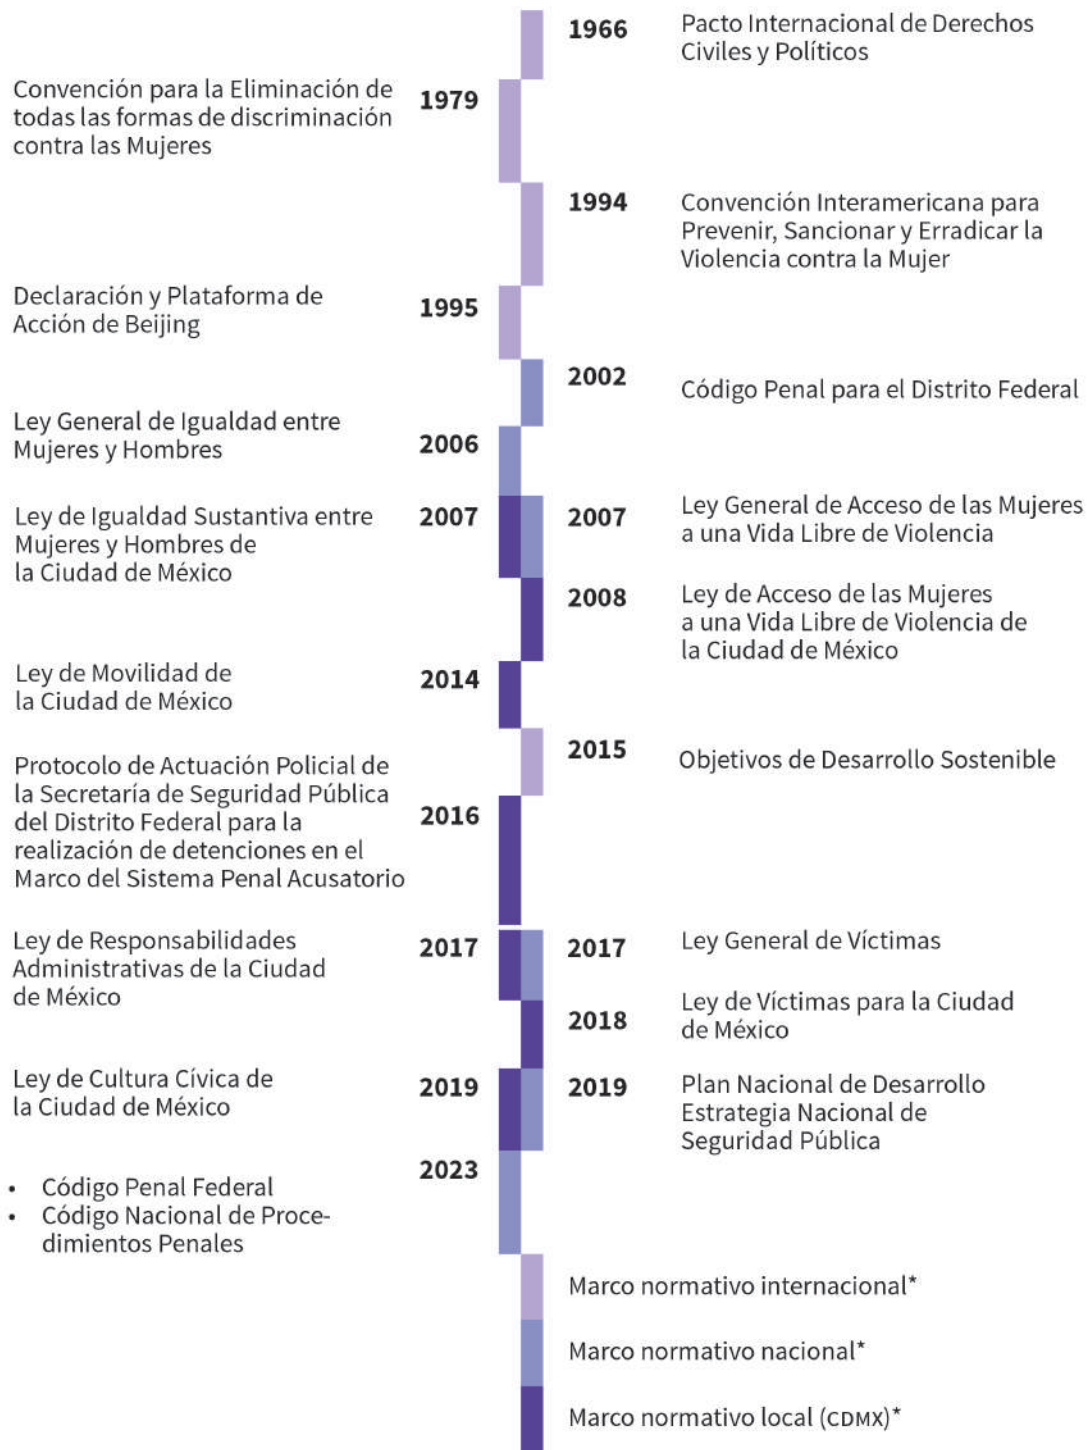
1966 Pacto Internacional de Derechos Civiles y Políticos

Convención para la Eliminación de todas las formas de discriminación contra las Mujeres 1979

1994 Convención Interamericana para Prevenir, Sancionar y Erradicar la Violencia contra la Mujer

Declaración y Plataforma de Acción de Beijing 1995

2002 Código Penal para el Distrito Federal

Ley General de Igualdad entre Mujeres y Hombres 2006

Ley de Igualdad Sustantiva entre Mujeres y Hombres de la Ciudad de México 2007

2007 Ley General de Acceso de las Mujeres a una Vida Libre de Violencia

2008 Ley de Acceso de las Mujeres a una Vida Libre de Violencia de la Ciudad de México

Ley de Movilidad de la Ciudad de México 2014

2015 Objetivos de Desarrollo Sostenible

Protocolo de Actuación Policial de la Secretaría de Seguridad Pública del Distrito Federal para la realización de detenciones en el Marco del Sistema Penal Acusatorio 2016

Ley de Responsabilidades Administrativas de la Ciudad de México 2017

2017 Ley General de Víctimas

2018 Ley de Víctimas para la Ciudad de México

Ley de Cultura Cívica de la Ciudad de México 2019

2019 Plan Nacional de Desarrollo Estrategia Nacional de Seguridad Pública

2023
• Código Penal Federal
• Código Nacional de Procedimientos Penales

Marco normativo internacional*

Marco normativo nacional*

Marco normativo local (CDMX)*